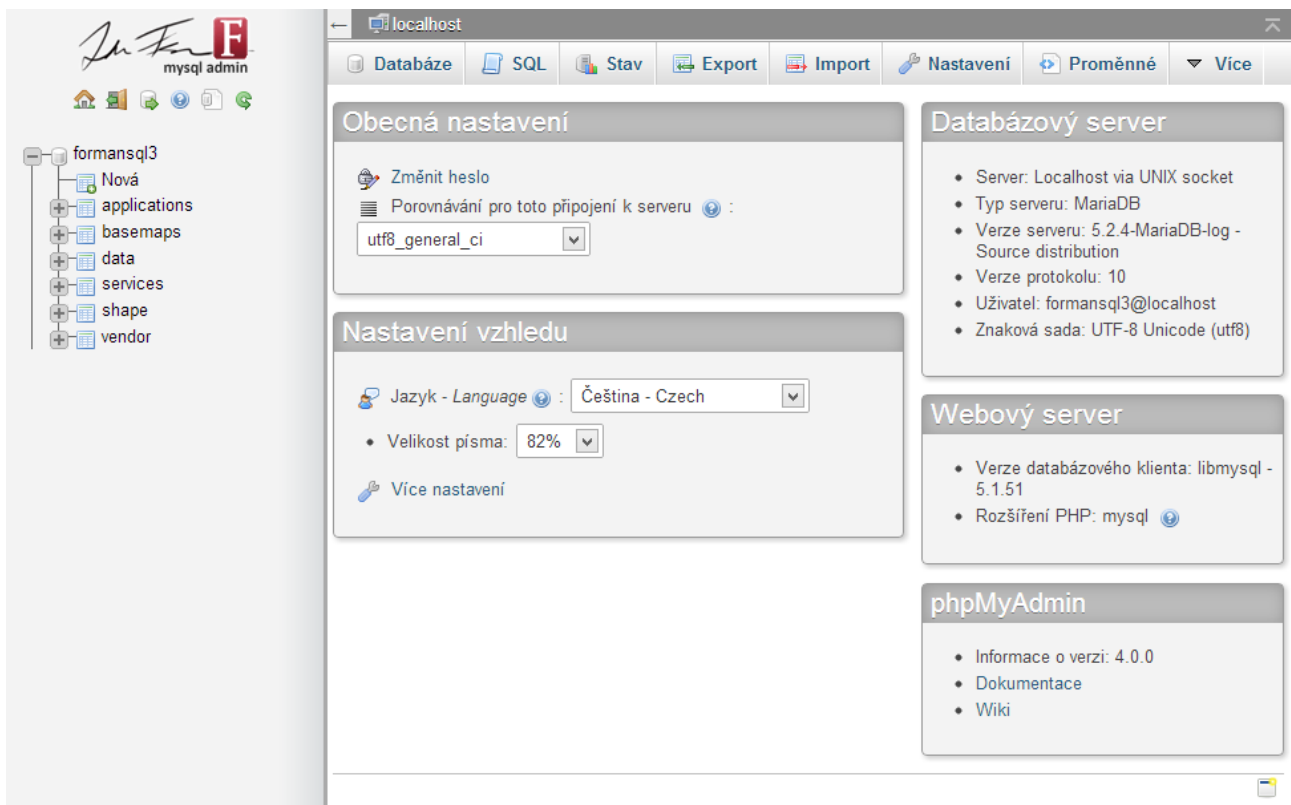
F
mysql admin

formansql3
Nová
applications
basemaps
data
services
shape
vendor

localhost

Databáze SQL Stav Export Import Nastavení Proměnné Více

Obecná nastavení

Změnit heslo
Porovnávání pro toto připojení k serveru :
utf8_general_ci

Nastavení vzhledu

Jazyk - Language : Čeština - Czech
• Velikost písma: 82%
Více nastavení

Databázový server

• Server: Localhost via UNIX socket
• Typ serveru: MariaDB
• Verze serveru: 5.2.4-MariaDB-log - Source distribution
• Verze protokolu: 10
• Uživatel: formansql3@localhost
• Znaková sada: UTF-8 Unicode (utf8)

Webový server

• Verze databázového klienta: libmysql - 5.1.51
• Rozšíření PHP: mysql

phpMyAdmin

• Informace o verzi: 4.0.0
• Dokumentace
• Wiki